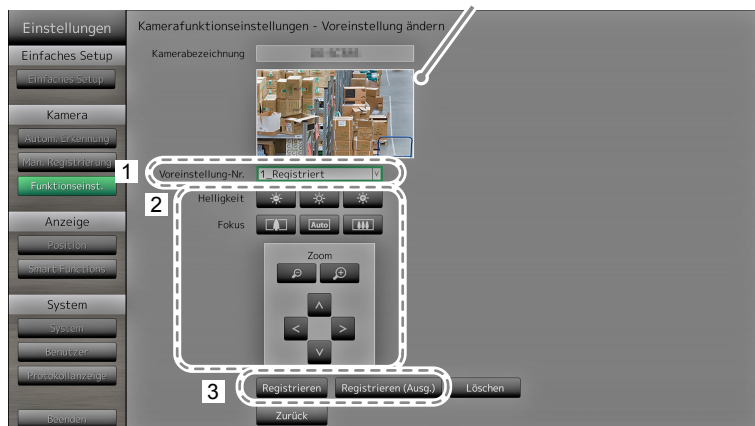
Einstellungen

Einfaches Setup

Einfaches Setup

Kamera

Autom. Erkennung

Man. Registrierung

Funktionseinst.

Anzeige

Position

Smart Functions

System

System

Benutzer

Protokollanzeige

Beenden

Kamerafunktionseinstellungen - Voreinstellung ändern

Kamerabezeichnung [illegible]

1

Voreinstellung-Nr. 1_Registriert

2

Helligkeit

Fokus

Auto

Zoom

3

Registrieren

Registrieren (Ausg.)

Löschen

Zurück